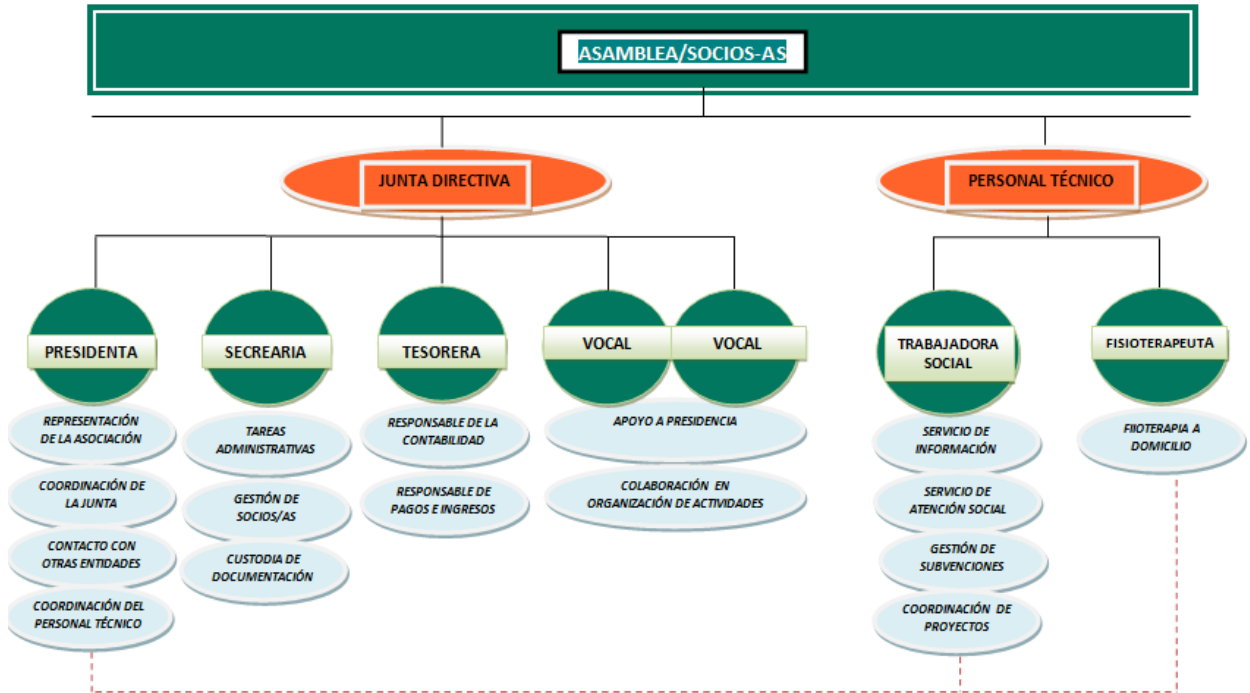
ASAMBLEA/SOCIOS-AS

JUNTA DIRECTIVA

PERSONAL TÉCNICO

PRESIDENTA

REPRESENTACIÓN DE LA ASOCIACIÓN

COORDINACIÓN DE LA JUNTA

CONTACTO CON OTRAS ENTIDADES

COORDINACIÓN DEL PERSONAL TÉCNICO

SECREARIA

TAREAS ADMINISTRATIVAS

GESTIÓN DE SOCIOS/AS

CUSTODIA DE DOCUMENTACIÓN

TESORERA

RESPONSABLE DE LA CONTABILIDAD

RESPONSABLE DE PAGOS E INGRESOS

VOCAL

VOCAL

APOYO A PRESIDENCIA

COLABORACIÓN EN ORGANIZACIÓN DE ACTIVIDADES

TRABAJADORA SOCIAL

SERVICIO DE INFORMACIÓN

SERVICIO DE ATENCIÓN SOCIAL

GESTIÓN DE SUBVENCIONES

COORDINACIÓN DE PROYECTOS

FISIOTERAPEUTA

FIIOTERAPIA A DOMICILIO